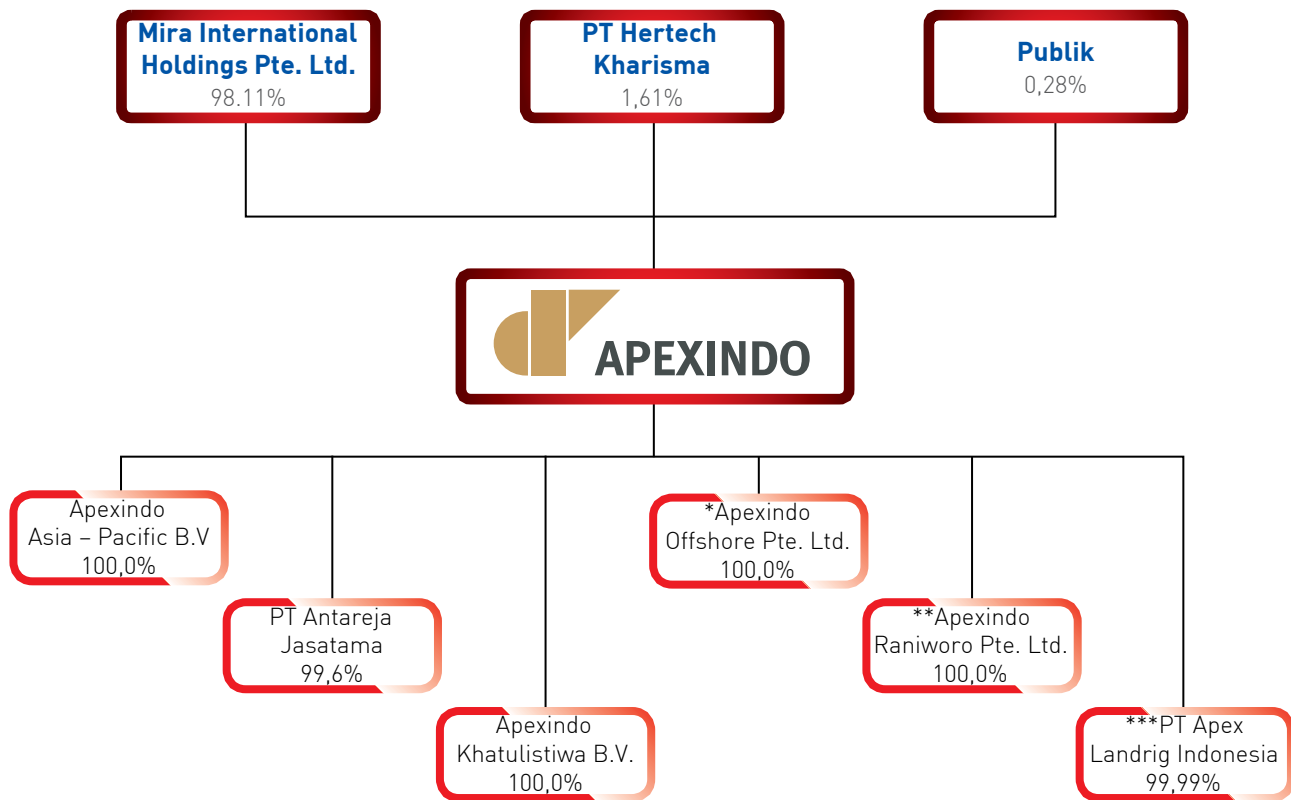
Mira International Holdings Pte. Ltd.
98.11%

PT Hertech Kharisma
1,61%

Publik
0,28%

APEXINDO

Apexindo Asia – Pacific B.V
100,0%

PT Antareja Jasatama
99,6%

Apexindo Khatulistiwa B.V.
100,0%

*Apexindo Offshore Pte. Ltd.
100,0%

**Apexindo Raniworo Pte. Ltd.
100,0%

***PT Apex Landrig Indonesia
99,99%